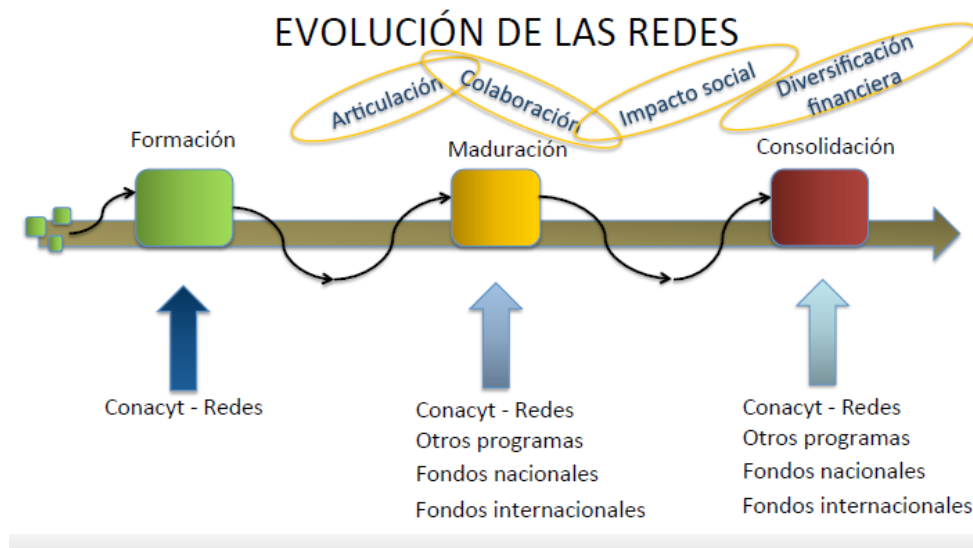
EVOLUCIÓN DE LAS REDES

Articulación

Colaboración

Impacto social

Diversificación financiera

Formación

Maduración

Consolidación

Conacyt - Redes

Conacyt - Redes
Otros programas
Fondos nacionales
Fondos internacionales

Conacyt - Redes
Otros programas
Fondos nacionales
Fondos internacionales